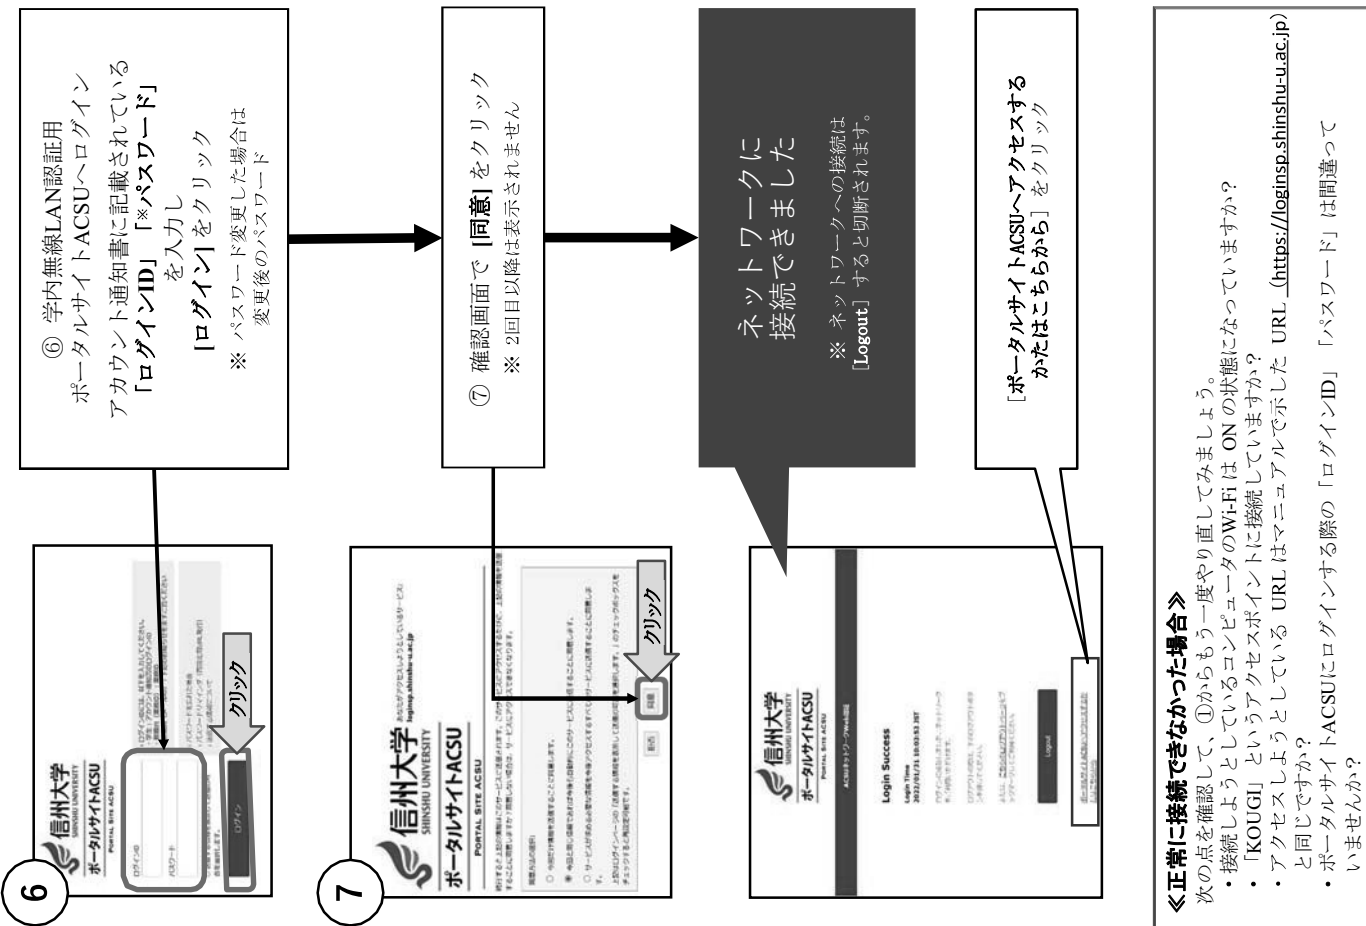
⑥ 学内無線LAN認証用ポータルサイトACSUへログイン

アカウント通知書に記載されている「ログインID」「※パスワード」を入力し

[ログイン]をクリック

※ パスワード変更した場合は変更後のパスワード

⑦ 確認画面で[同意]をクリック

※ 2回目以降は表示されません

ネットワークに接続できました

※ ネットワークへの接続は[Logout]すると切断されます。

[ポータルサイトACSUへアクセスするかたはこちらから]をクリック

6

信州大学 SHINSHU UNIVERSITY

ポータルサイトACSU

PORTAL SITE ACSU

ログインID

パスワード

ログイン

クリック

7

信州大学 SHINSHU UNIVERSITY

ポータルサイトACSU

PORTAL SITE ACSU

loginsp.shinshu-u.ac.jp

同意

クリック

信州大学 SHINSHU UNIVERSITY

ポータルサイトACSU

PORTAL SITE ACSU

Login Success

Login Time 2022/01/31 10:03:53 JST

Logout

《正常に接続できなかった場合》

次の点を確認して、①からもう一度やり直してみましょう。

・接続しようとしているコンピュータのWi-Fi は ON の状態になっていますか？

・「KOUGI」というアクセスポイントに接続していますか？

・アクセスしようとしている URL はマニュアルで示した URL（https://loginsp.shinshu-u.ac.jp）と同じですか？

・ポータルサイトACSUにログインする際の「ログインID」「パスワード」は間違っていませんか？